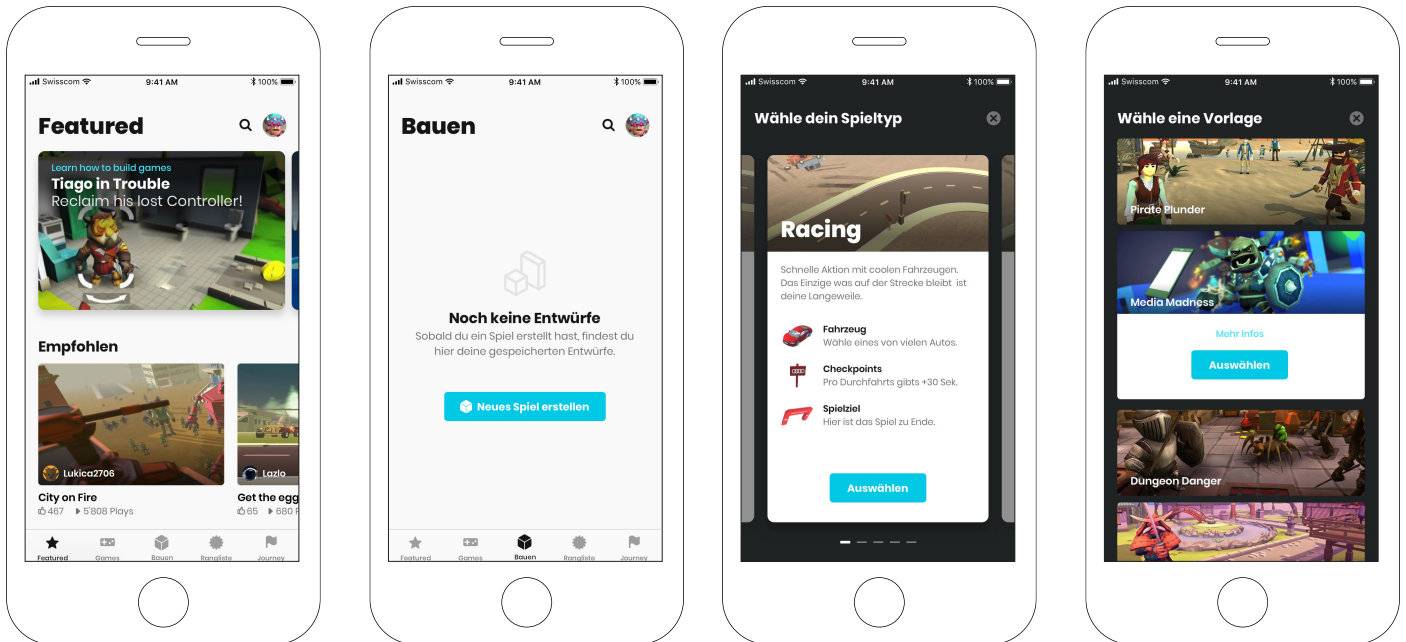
Swisscom 9:41 AM 100%

Featured

Learn how to build games
Tiago in Trouble
Reclaim his lost Controller!

Empfohlen

Lukica2706
City on Fire
467 5'808 Plays

Lazlo
Get the egg
65 680 P

Featured Games Bauen Rangliste Journey

Swisscom 9:41 AM 100%

Bauen

Noch keine Entwürfe
Sobald du ein Spiel erstellt hast, findest du hier deine gespeicherten Entwürfe.

Neues Spiel erstellen

Featured Games Bauen Rangliste Journey

Swisscom 9:41 AM 100%

Wähle dein Spieltyp

Racing

Schnelle Aktion mit coolen Fahrzeugen. Das Einzige was auf der Strecke bleibt ist deine Langeweile.

Fahrzeug
Wähle eines von vielen Autos.

Checkpoints
Pro Durchfahrts gibts +30 Sek.

Spielziel
Hier ist das Spiel zu Ende.

Auswählen

Swisscom 9:41 AM 100%

Wähle eine Vorlage

Pirate Plunder

Media Madness

Mehr infos

Auswählen

Dungeon Danger